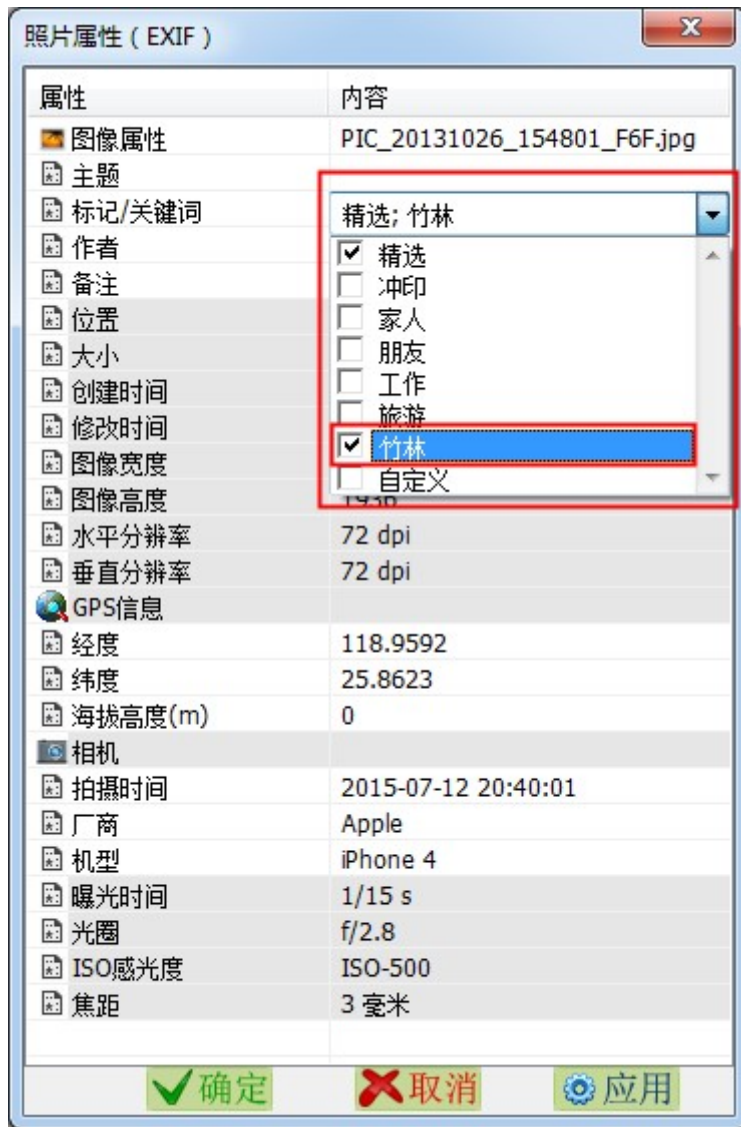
照片属性（EXIF）

| 属性 | 内容 |
|---|---|
| 图像属性 | PIC_20131026_154801_F6F.jpg |
| 主题 | |
| 标记/关键词 | 精选; 竹林 |
| 作者 | |
| 备注 | |
| 位置 | |
| 大小 | |
| 创建时间 | |
| 修改时间 | |
| 图像宽度 | |
| 图像高度 | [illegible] |
| 水平分辨率 | 72 dpi |
| 垂直分辨率 | 72 dpi |
| GPS信息 | |
| 经度 | 118.9592 |
| 纬度 | 25.8623 |
| 海拔高度(m) | 0 |
| 相机 | |
| 拍摄时间 | 2015-07-12 20:40:01 |
| 厂商 | Apple |
| 机型 | iPhone 4 |
| 曝光时间 | 1/15 s |
| 光圈 | f/2.8 |
| ISO感光度 | ISO-500 |
| 焦距 | 3 毫米 |

精选
冲印
家人
朋友
工作
旅游
竹林
自定义

确定 取消 应用